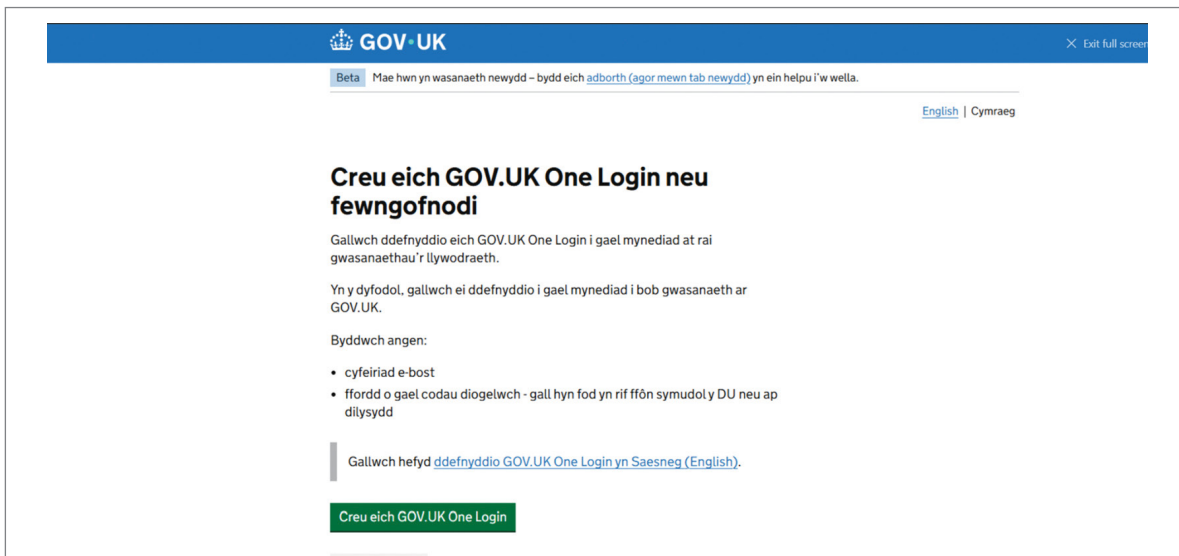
GOV.UK

Exit full screen

Beta Mae hwn yn wasanaeth newydd – bydd eich adborth (agor mewn tab newydd) yn ein helpu i'w wella.

English | Cymraeg

# Creu eich GOV.UK One Login neu fewngofnodi

Gallwch ddefnyddio eich GOV.UK One Login i gael mynediad at rai gwasanaethau'r llywodraeth.

Yn y dyfodol, gallwch ei ddefnyddio i gael mynediad i bob gwasanaeth ar GOV.UK.

Byddwch angen:

- cyfeiriad e-bost
- ffordd o gael codau diogelwch - gall hyn fod yn rif ffôn symudol y DU neu ap dilysydd

Gallwch hefyd ddefnyddio GOV.UK One Login yn Saesneg (English).

Creu eich GOV.UK One Login